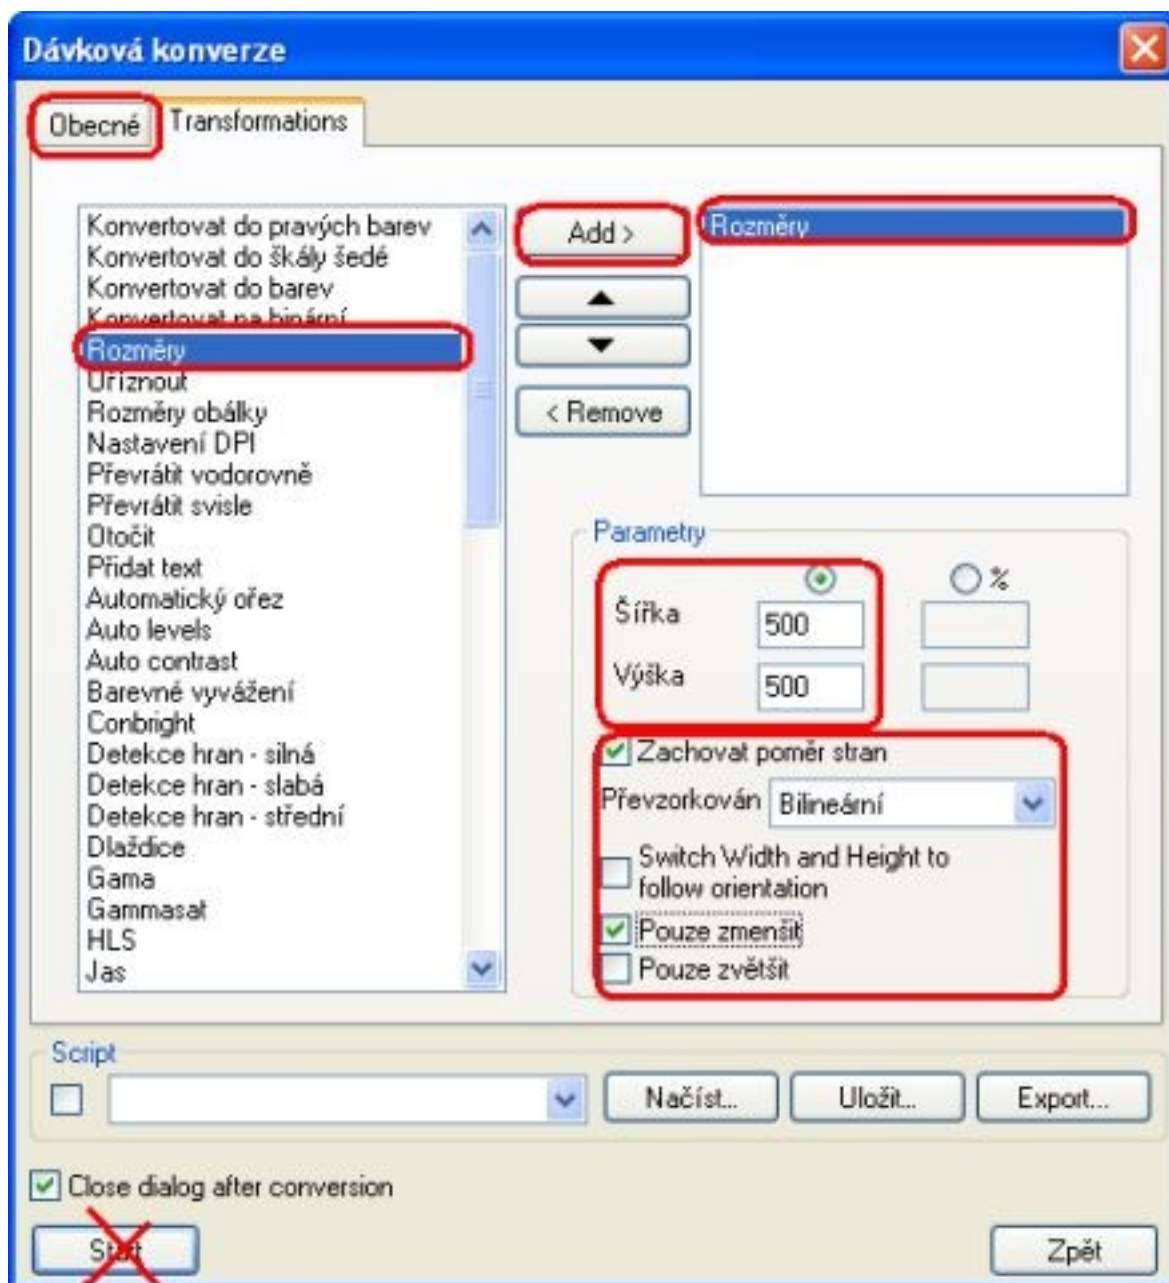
Dávková konverze

Obecné Transformations

Konvertovat do pravých barev
Konvertovat do škály šedé
Konvertovat do barev
Konvertovat na binární
Rozměry
Uříznout
Rozměry obálky
Nastavení DPI
Převrátit vodorovně
Převrátit svisle
Otočit
Přidat text
Automatický ořez
Auto levels
Auto contrast
Barevné vyvážení
Conbright
Detekce hran - silná
Detekce hran - slabá
Detekce hran - střední
Dlaždice
Gama
Gammasat
HLS
Jas

Add >

< Remove

Rozměry

Parametry

%

Šířka 500

Výška 500

Zachovat poměr stran

Převzorkován Bilineární

Switch Width and Height to follow orientation

Pouze zmenšit

Pouze zvětšit

Script

Načíst... Uložit... Export...

Close dialog after conversion

Start

Zpět